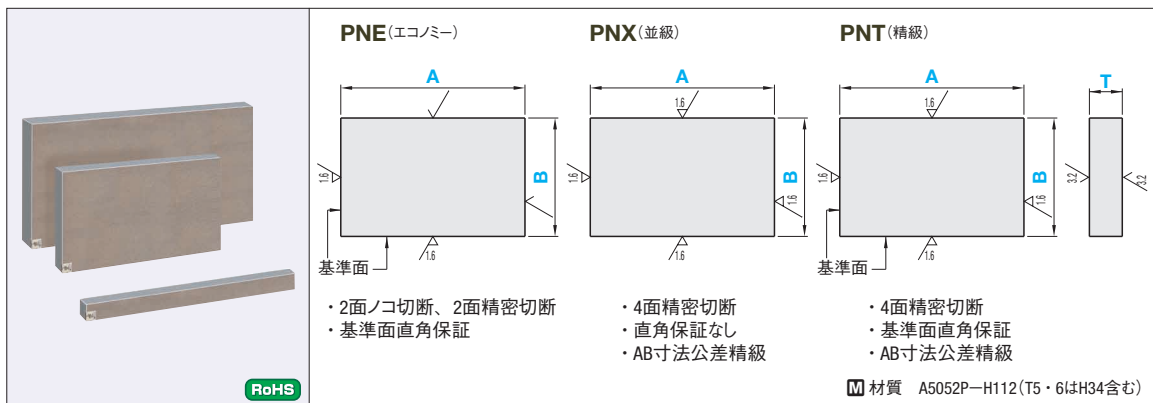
RoHS

PNE(エコノミー)

A

1.6

B

基準面

1.6

・2面ノコ切断、2面精密切断
・基準面直角保証

PNX(並級)

A

1.6

1.6

B

1.6

1.6

・4面精密切断
・直角保証なし
・AB寸法公差精級

PNT(精級)

A

1.6

1.6

B

1.6

基準面

1.6

T

3.2

3.2

・4面精密切断
・基準面直角保証
・AB寸法公差精級

M 材質　A5052P−H112(T5・6はH34含む)